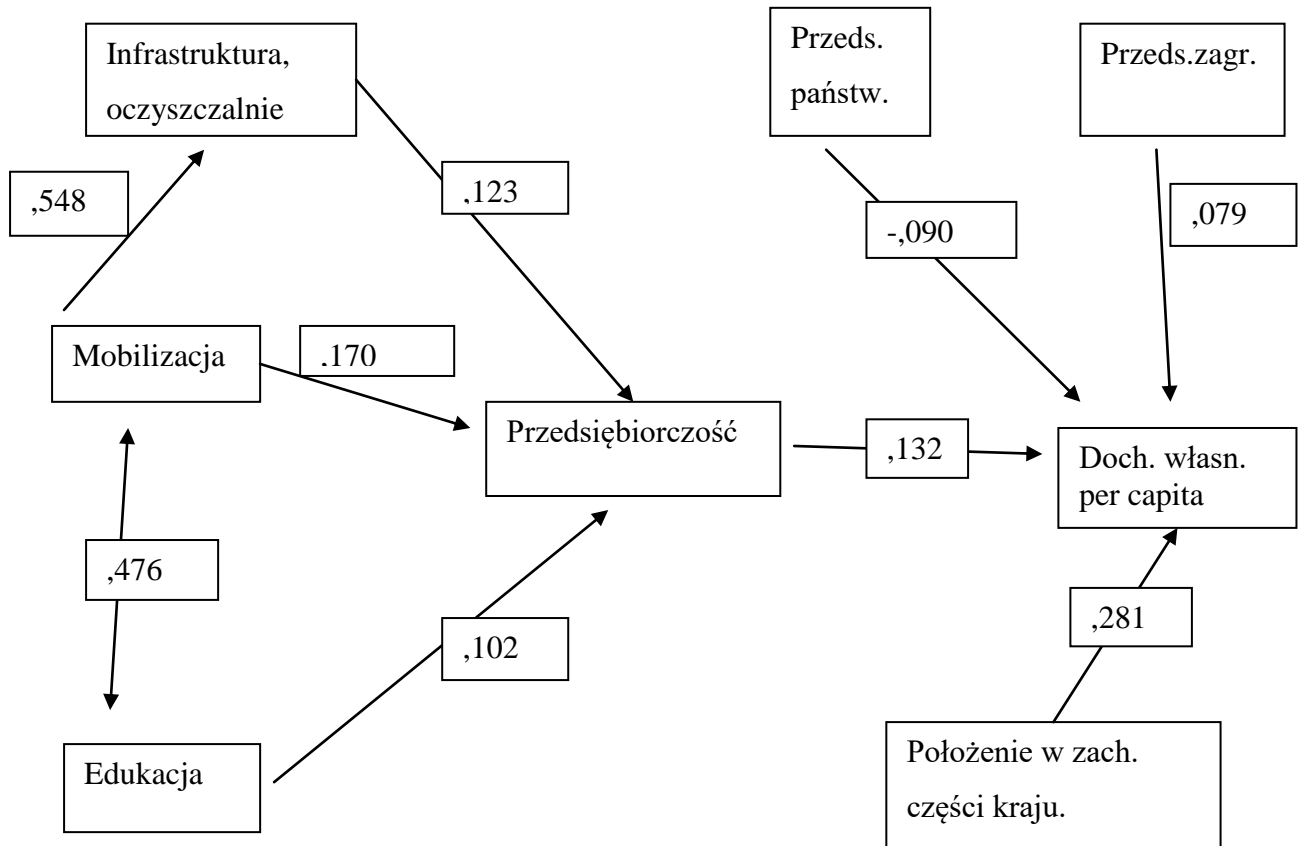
Infrastruktura, oczyszczalnie

Przeds. państw.

Przeds.zagr.

,548

,123

-,090

,079

Mobilizacja

.170

Przedsiębiorczość

,132

Doch. własn. per capita

,476

,102

,281

Edukacja

Położenie w zach. części kraju.